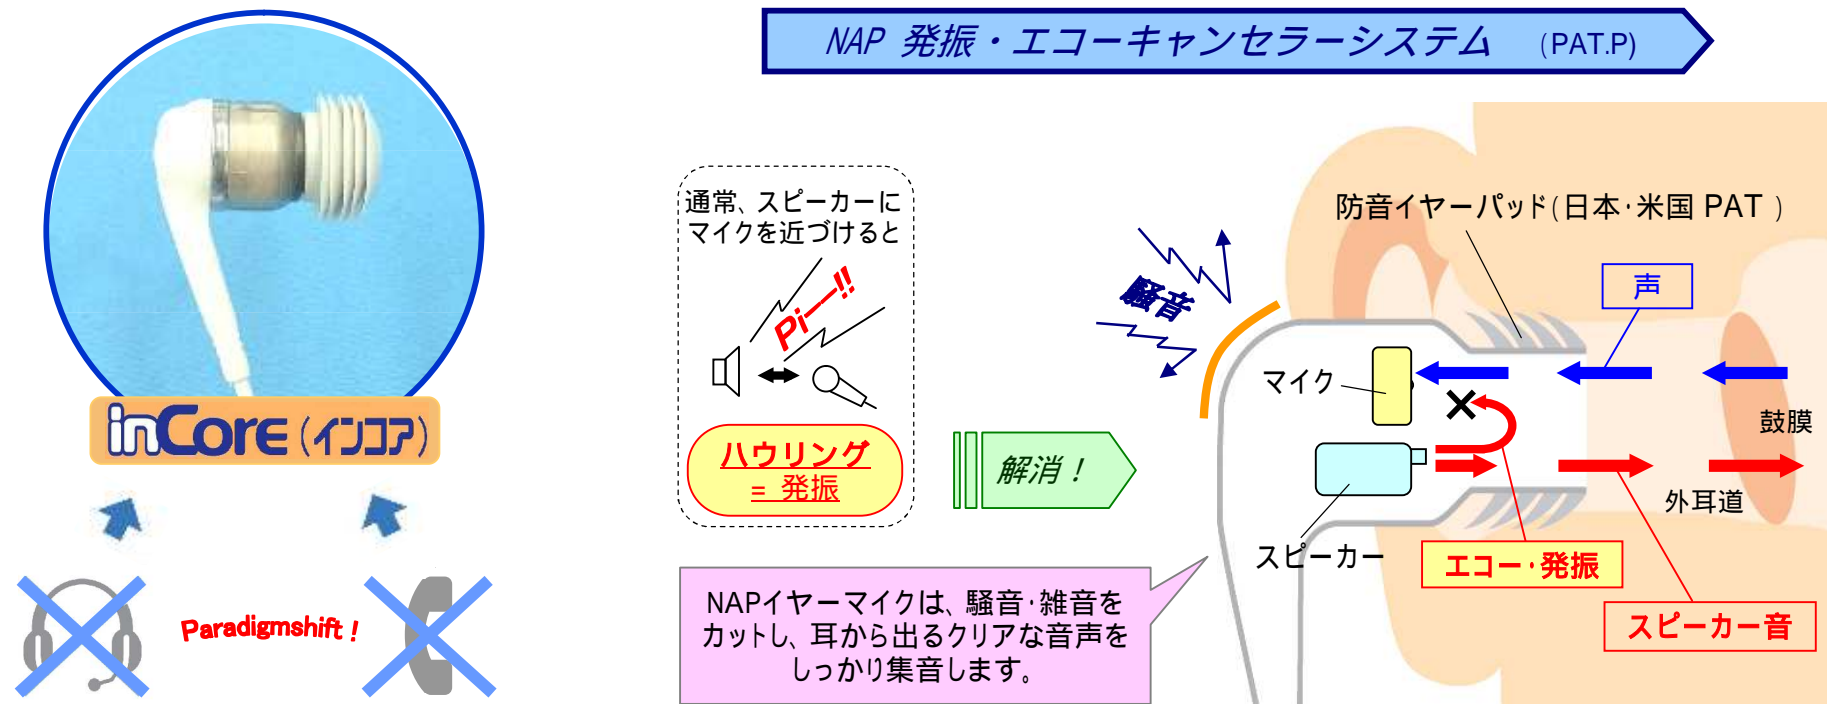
NAP 発振・エコーキャンセラーシステム (PAT.P)

inCore (インコア)

Paradigmshift !

通常、スピーカーにマイクを近づけると

Pi—!!

ハウリング
= 発振

解消！

騒音

防音イヤーパッド(日本·米国 PAT )

声

マイク

鼓膜

外耳道

スピーカー

エコー·発振

スピーカー音

NAPイヤーマイクは、騒音·雑音をカットし、耳から出るクリアな音声をしっかり集音します。